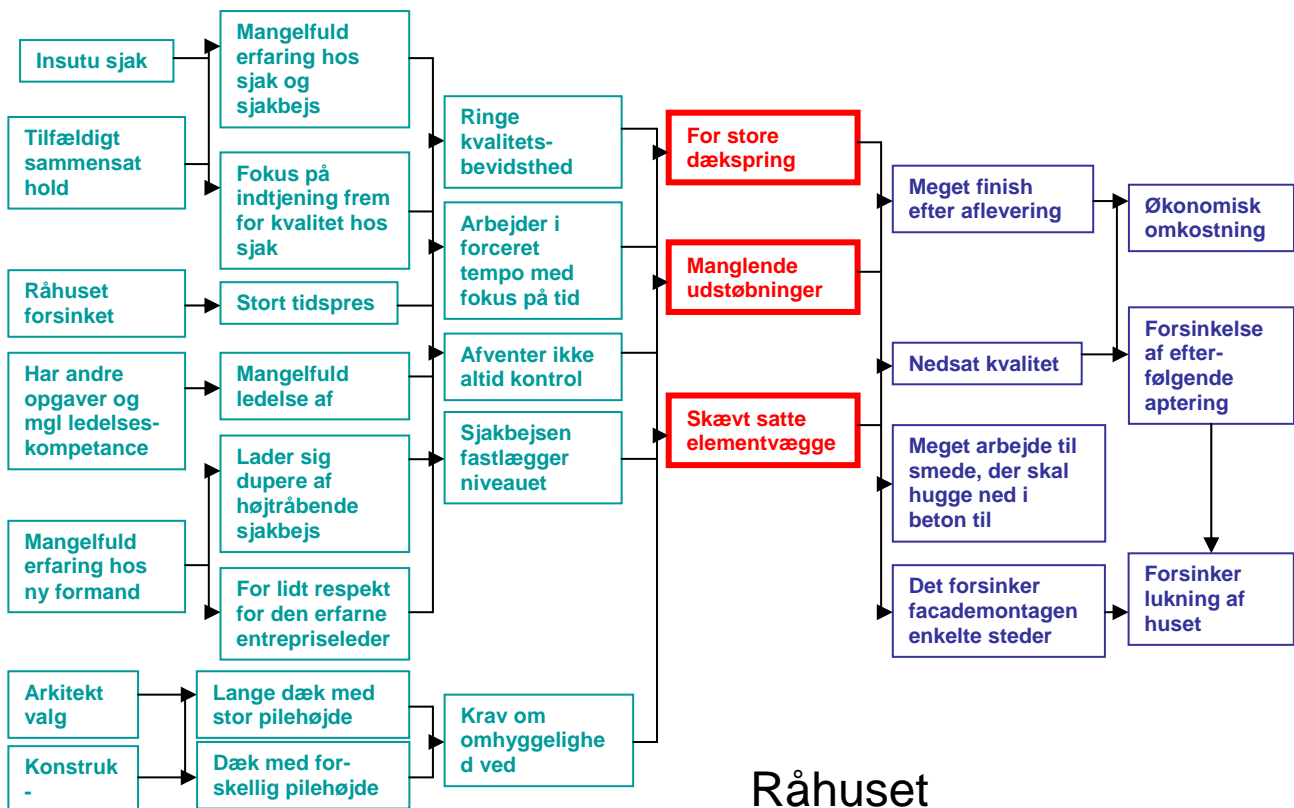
Insutu sjak

Tilfældigt sammensat hold

Mangelfuld erfaring hos sjak og sjakbejs

Fokus på indtjening frem for kvalitet hos sjak

Råhuset forsinket

Stort tidspres

Har andre opgaver og mgl ledelseskompetance

Mangelfuld ledelse af

Mangelfuld erfaring hos ny formand

Lader sig dupere af højtråbende sjakbejs

For lidt respekt for den erfarne entrepriseleder

Ringe kvalitetsbevidsthed

Arbejder i forceret tempo med fokus på tid

Afventer ikke altid kontrol

Sjakbejsen fastlægger niveauet

Arkitekt valg

Konstruk -

Lange dæk med stor pilehøjde

Dæk med forskellig pilehøjde

Krav om omhyggelighe d ved

For store dækspring

Manglende udstøbninger

Skævt satte elementvægge

Meget finish efter aflevering

Nedsat kvalitet

Meget arbejde til smede, der skal hugge ned i beton til

Det forsinker facademontagen enkelte steder

Økonomisk omkostning

Forsinkelse af efterfølgende aptering

Forsinker lukning af huset

Råhuset